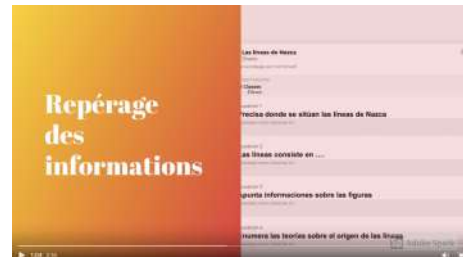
Repérage des informations

Las líneas de Nazca

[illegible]

Question 1
Precisa donde se sitúan las líneas de Nazca

Question 2
Las líneas consiste en ....

Question 3
Apunta informaciones sobre las figuras

Question 4
Enumera las teorías sobre el origen de las líneas

1:08 / 2:10

Adobe Spark